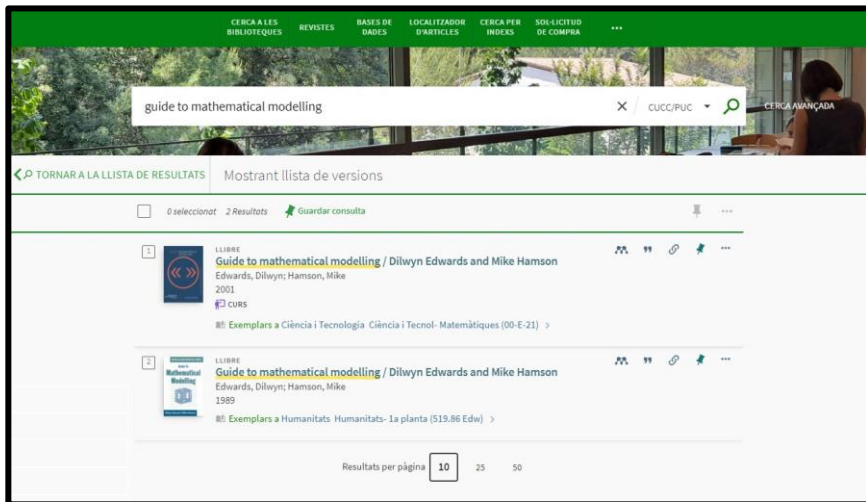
CERCA A LES BIBLIOTEQUES REVISTES BASES DE DADES LOCALITZADOR D'ARTICLES CERCA PER INDEXS SOL·LICITUD DE COMPRA ···

guide to mathematical modelling

CUCC/PUC

CERCA AVANÇADA

TORNAR A LA LLISTA DE RESULTATS

Mostrant llista de versions

0 seleccionat 2 Resultats Guardar consulta

1
LLIBRE
Guide to mathematical modelling / Dilwyn Edwards and Mike Hamson
Edwards, Dilwyn; Hamson, Mike
2001
CURS
Exemplars a Ciència i Tecnologia Ciència i Tecnol- Matemàtiques (00-E-21) >

2
Mathematical Modelling
LLIBRE
Guide to mathematical modelling / Dilwyn Edwards and Mike Hamson
Edwards, Dilwyn; Hamson, Mike
1989
Exemplars a Humanitats Humanitats- 1a planta (519.86 Edw) >

Resultats per pàgina 10 25 50